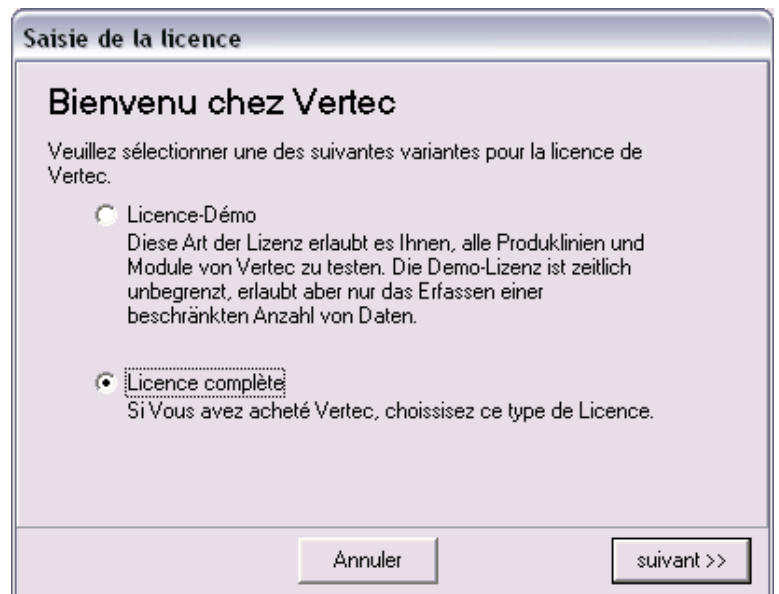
Saisie de la licence

Bienvenu chez Vertec

Veuillez sélectionner une des suivantes variantes pour la licence de Vertec.

Licence-Démo
Diese Art der Lizenz erlaubt es Ihnen, alle Produklinien und Module von Vertec zu testen. Die Demo-Lizenz ist zeitlich unbegrenzt, erlaubt aber nur das Erfassen einer beschränkten Anzahl von Daten.

Licence complète
Si Vous avez acheté Vertec, choissisez ce type de Licence.

Annuler

suivant >>